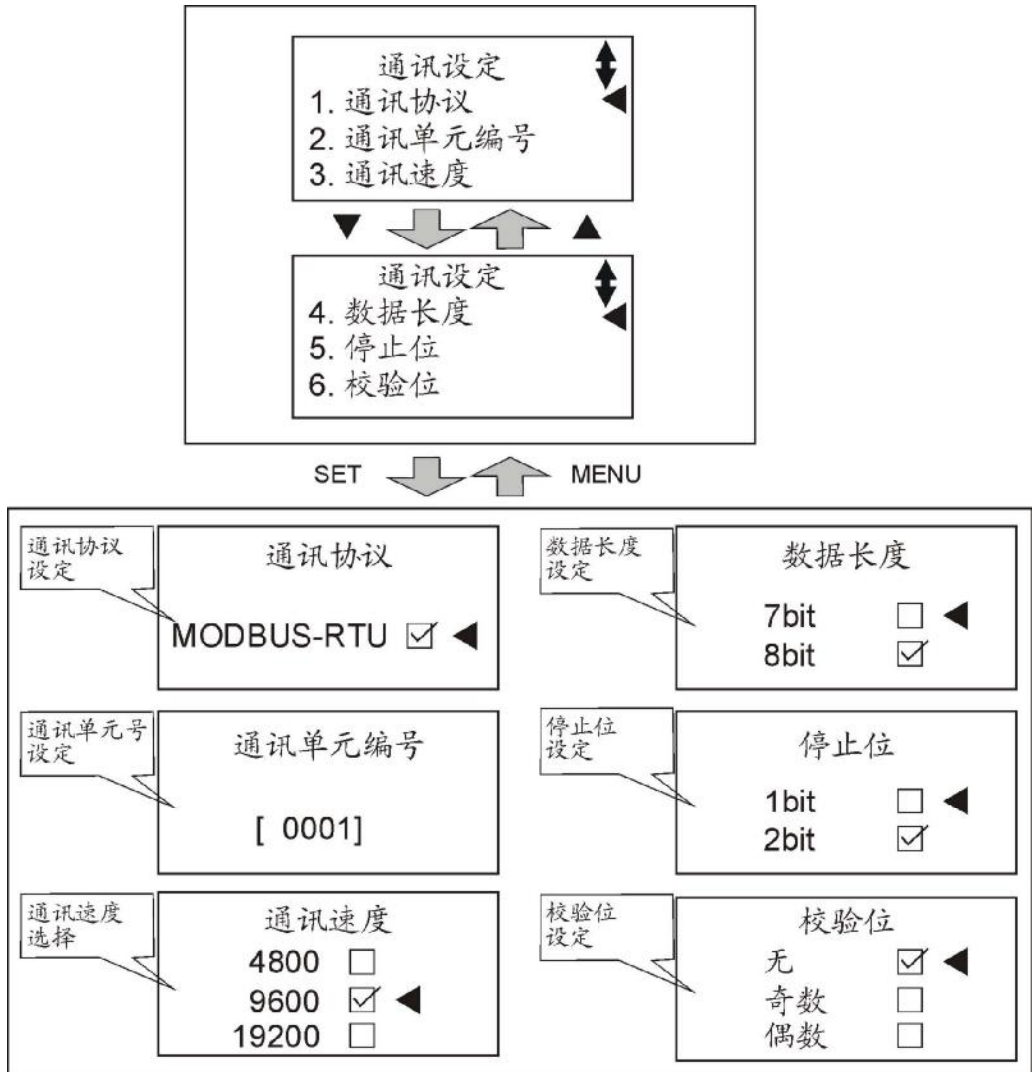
通讯设定
1. 通讯协议
2. 通讯单元编号
3. 通讯速度

通讯设定
4. 数据长度
5. 停止位
6. 校验位

SET MENU

通讯协议设定

通讯协议
MODBUS-RTU ☑

数据长度设定

数据长度
7bit ☐
8bit ☑

通讯单元号设定

通讯单元编号
[ 0001]

停止位设定

停止位
1bit ☐
2bit ☑

通讯速度选择

通讯速度
4800 ☐
9600 ☑
19200 ☐

校验位设定

校验位
无 ☑
奇数 ☐
偶数 ☐